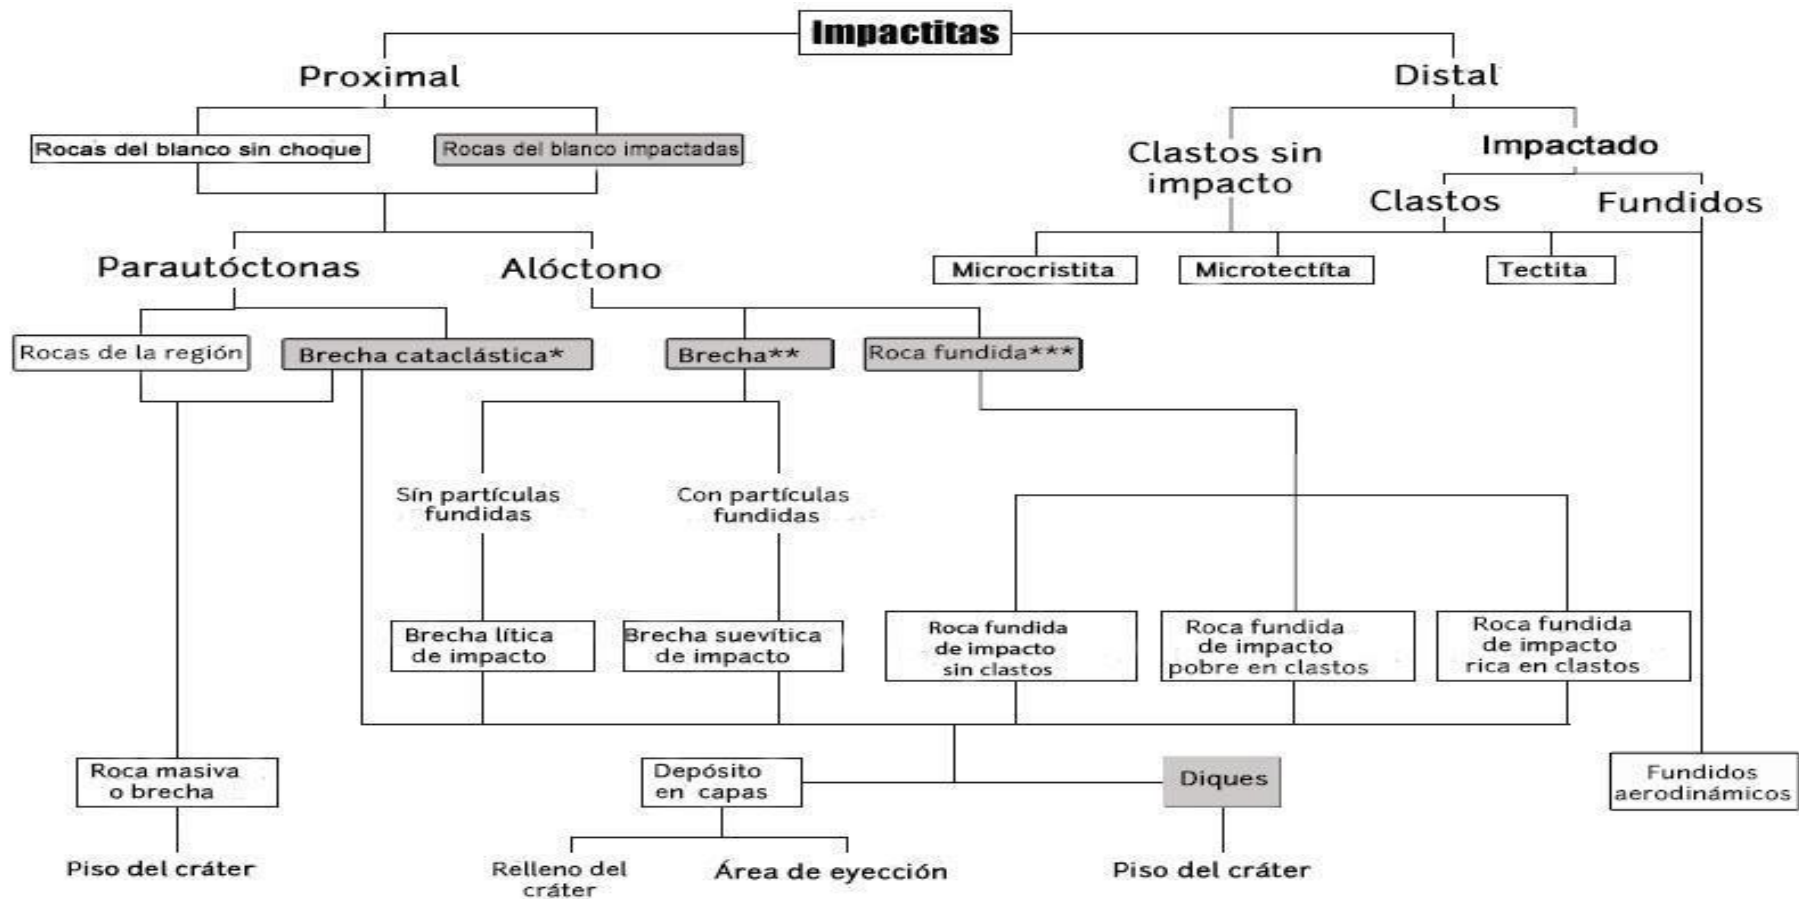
Impactitas

Proximal

Distal

Rocas del blanco sin choque

Rocas del blanco impactadas

Clastos sin impacto

Impactado

Clastos

Fundidos

Parautóctonas

Alóctono

Microcristita

Microtectíta

Tectita

Rocas de la región

Brecha cataclástica*

Brecha**

Roca fundida***

Sín partículas fundidas

Con partículas fundidas

Brecha lítica de impacto

Brecha suevítica de impacto

Roca fundida de impacto sin clastos

Roca fundida de impacto pobre en clastos

Roca fundida de impacto rica en clastos

Roca masiva o brecha

Depósito en capas

Diques

Fundidos aerodinámicos

Piso del cráter

Relleno del cráter

Área de eyección

Piso del cráter